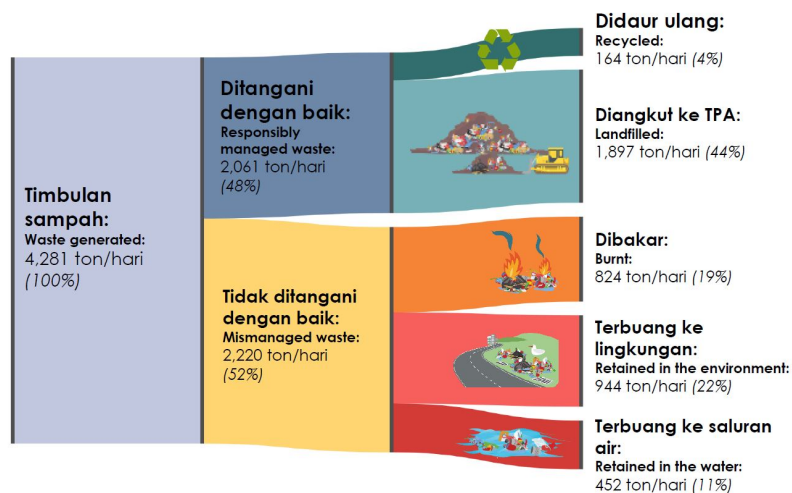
Timbulan sampah:
Waste generated:
4,281 ton/hari
(100%)

Ditangani dengan baik:
Responsibly managed waste:
2,061 ton/hari
(48%)

Tidak ditangani dengan baik:
Mismanaged waste:
2,220 ton/hari
(52%)

Didaur ulang:
Recycled:
164 ton/hari (4%)

Diangkut ke TPA:
Landfilled:
1,897 ton/hari (44%)

Dibakar:
Burnt:
824 ton/hari (19%)

Terbuang ke lingkungan:
Retained in the environment:
944 ton/hari (22%)

Terbuang ke saluran air:
Retained in the water:
452 ton/hari (11%)